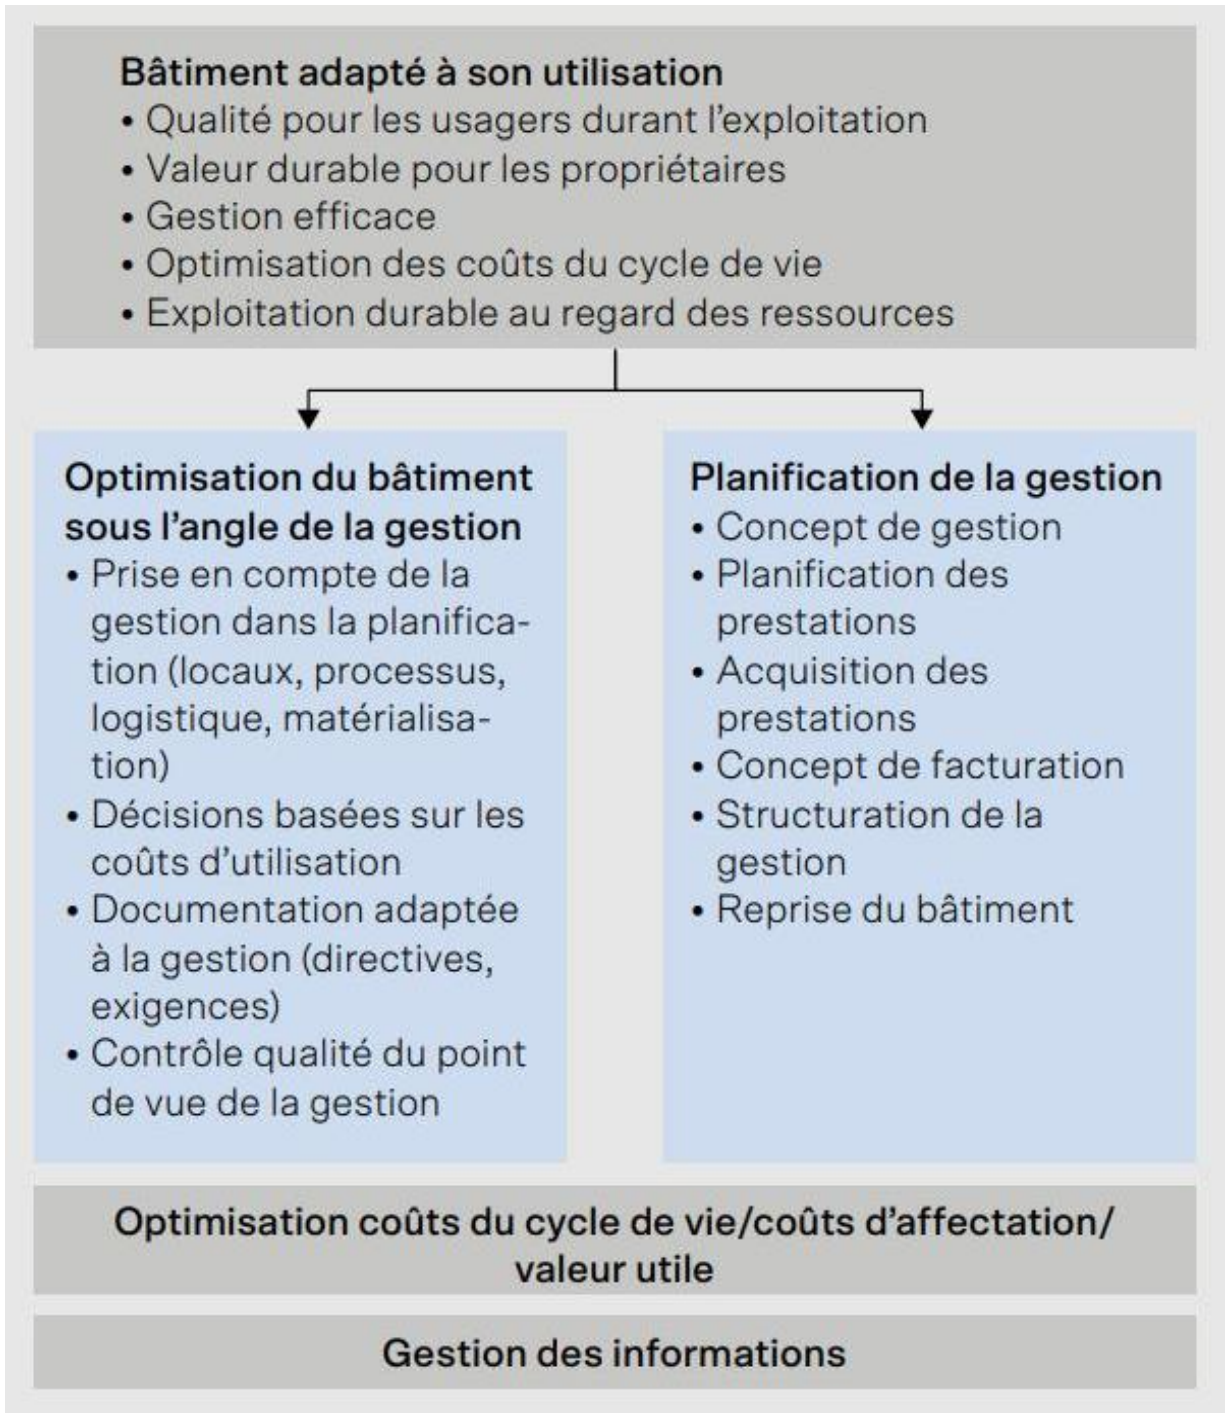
Bâtiment adapté à son utilisation
• Qualité pour les usagers durant l'exploitation
• Valeur durable pour les propriétaires
• Gestion efficace
• Optimisation des coûts du cycle de vie
• Exploitation durable au regard des ressources

Optimisation du bâtiment sous l'angle de la gestion
• Prise en compte de la gestion dans la planification (locaux, processus, logistique, matérialisation)
• Décisions basées sur les coûts d'utilisation
• Documentation adaptée à la gestion (directives, exigences)
• Contrôle qualité du point de vue de la gestion

Planification de la gestion
• Concept de gestion
• Planification des prestations
• Acquisition des prestations
• Concept de facturation
• Structuration de la gestion
• Reprise du bâtiment

Optimisation coûts du cycle de vie/coûts d'affectation/ valeur utile

Gestion des informations